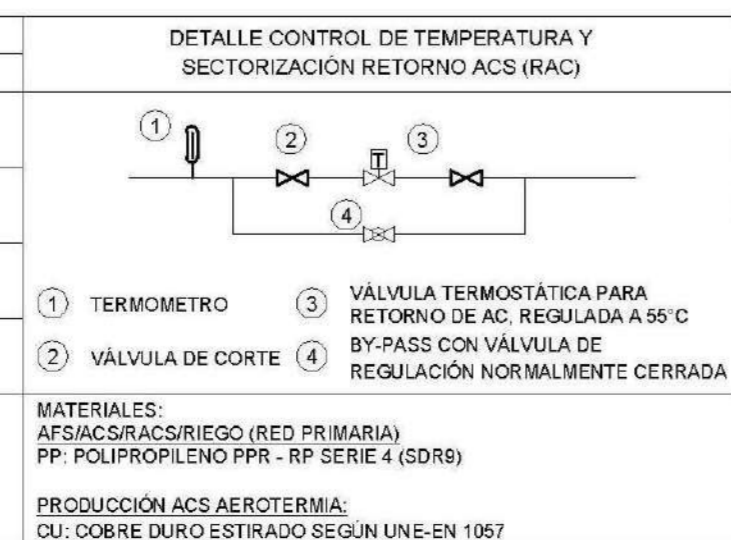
DETALLE CONTROL DE TEMPERATURA Y SECTORIZACIÓN RETORNO ACS (RAC)

1

2

T

3

4

1 TERMOMETRO

3 VÁLVULA TERMOSTÁTICA PARA RETORNO DE AC, REGULADA A 55°C

2 VÁLVULA DE CORTE

4 BY-PASS CON VÁLVULA DE REGULACIÓN NORMALMENTE CERRADA

MATERIALES:
AFS/ACS/RACS/RIEGO (RED PRIMARIA)
PP: POLIPROPILENO PPR - RP SERIE 4 (SDR9)

PRODUCCIÓN ACS AEROTERMIA:
CU: COBRE DURO ESTIRADO SEGÚN UNE-EN 1057